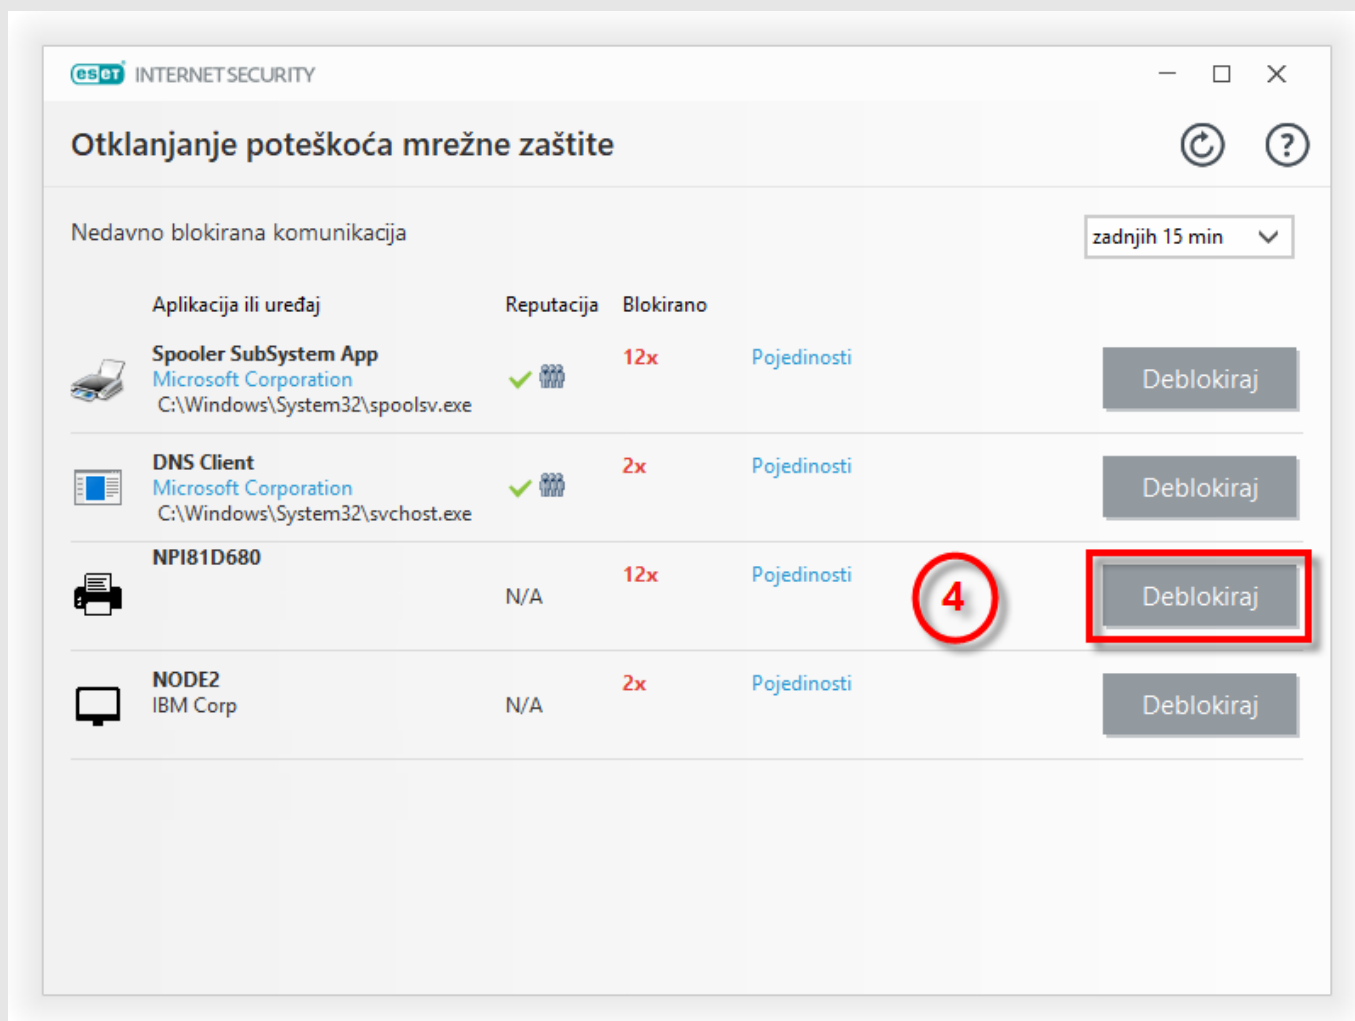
eset INTERNET SECURITY

Otklanjanje poteškoća mrežne zaštite

Nedavno blokirana komunikacija

zadnjih 15 min

| | Aplikacija ili uređaj | Reputacija | Blokirano | | |
|---|---|---|---|---|---|
| | Spooler SubSystem App<br>Microsoft Corporation<br>C:\Windows\System32\spoolsv.exe | | 12x | Pojedinosti | Deblokiraj |
| | DNS Client<br>Microsoft Corporation<br>C:\Windows\System32\svchost.exe | | 2x | Pojedinosti | Deblokiraj |
| | NPI81D680 | N/A | 12x | Pojedinosti | Deblokiraj |
| | NODE2<br>IBM Corp | N/A | 2x | Pojedinosti | Deblokiraj |

4